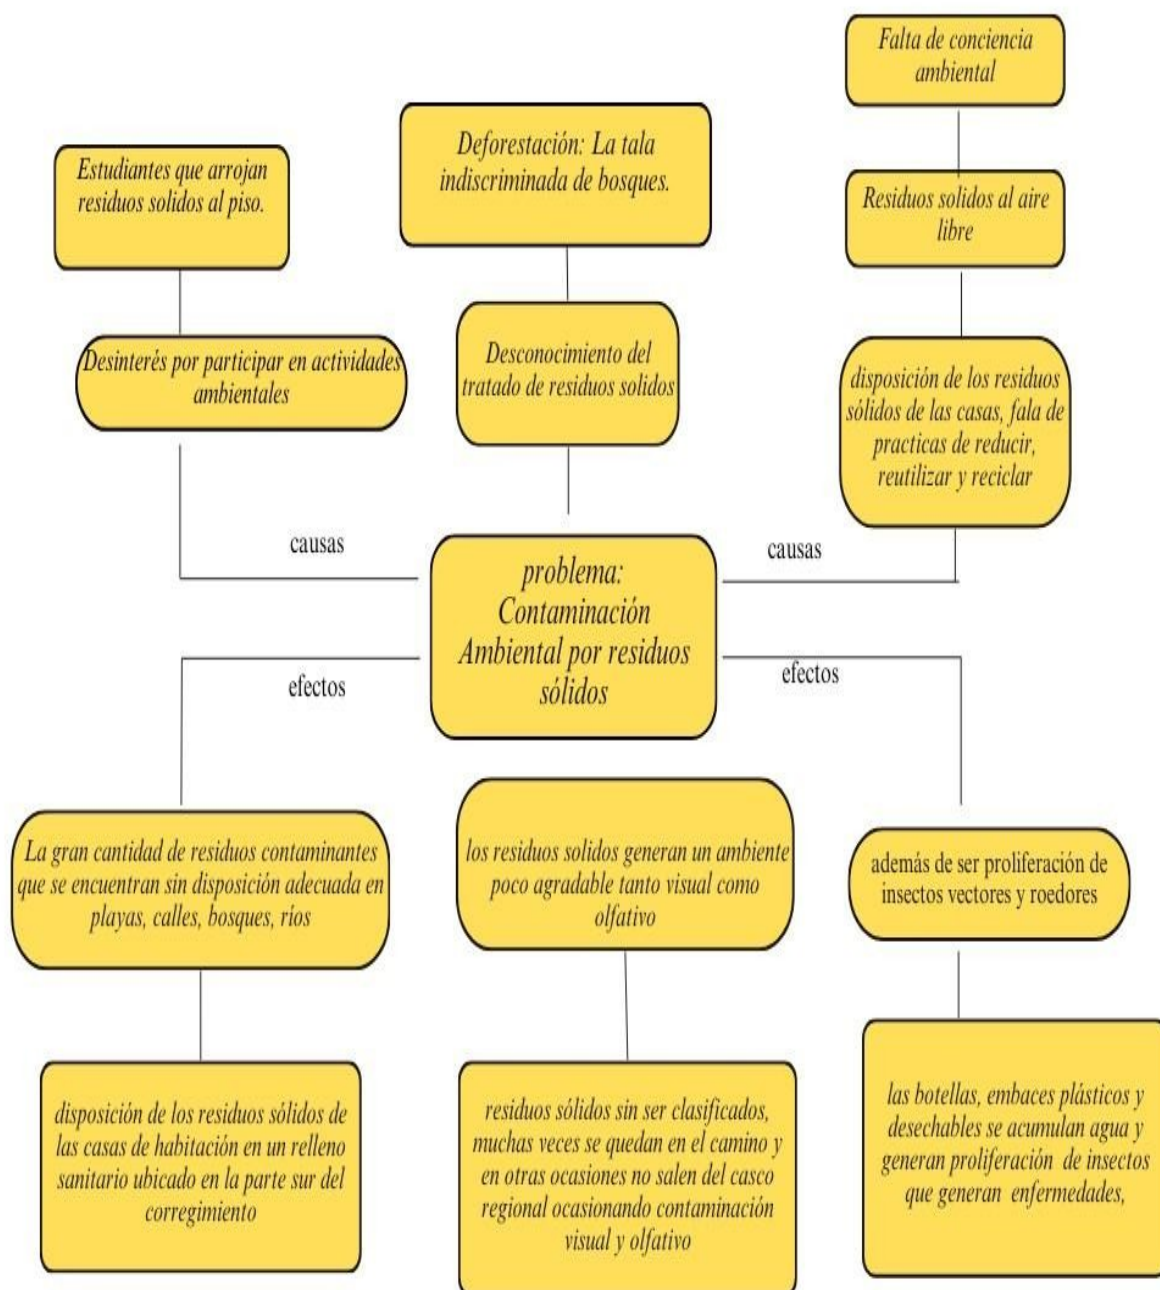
Falta de conciencia ambiental

Deforestación: La tala indiscriminada de bosques.

Estudiantes que arrojan residuos solidos al piso.

Residuos solidos al aire libre

Desinterés por participar en actividades ambientales

Desconocimiento del tratado de residuos solidos

disposición de los residuos sólidos de las casas, fala de practicas de reducir, reutilizar y reciclar

causas

causas

problema: Contaminación Ambiental por residuos sólidos

efectos

efectos

La gran cantidad de residuos contaminantes que se encuentran sin disposición adecuada en playas, calles, bosques, ríos

los residuos solidos generan un ambiente poco agradable tanto visual como olfativo

además de ser proliferación de insectos vectores y roedores

disposición de los residuos sólidos de las casas de habitación en un relleno sanitario ubicado en la parte sur del corregimiento

residuos sólidos sin ser clasificados, muchas veces se quedan en el camino y en otras ocasiones no salen del casco regional ocasionando contaminación visual y olfativo

las botellas, embaces plásticos y desechables se acumulan agua y generan proliferación de insectos que generan enfermedades,